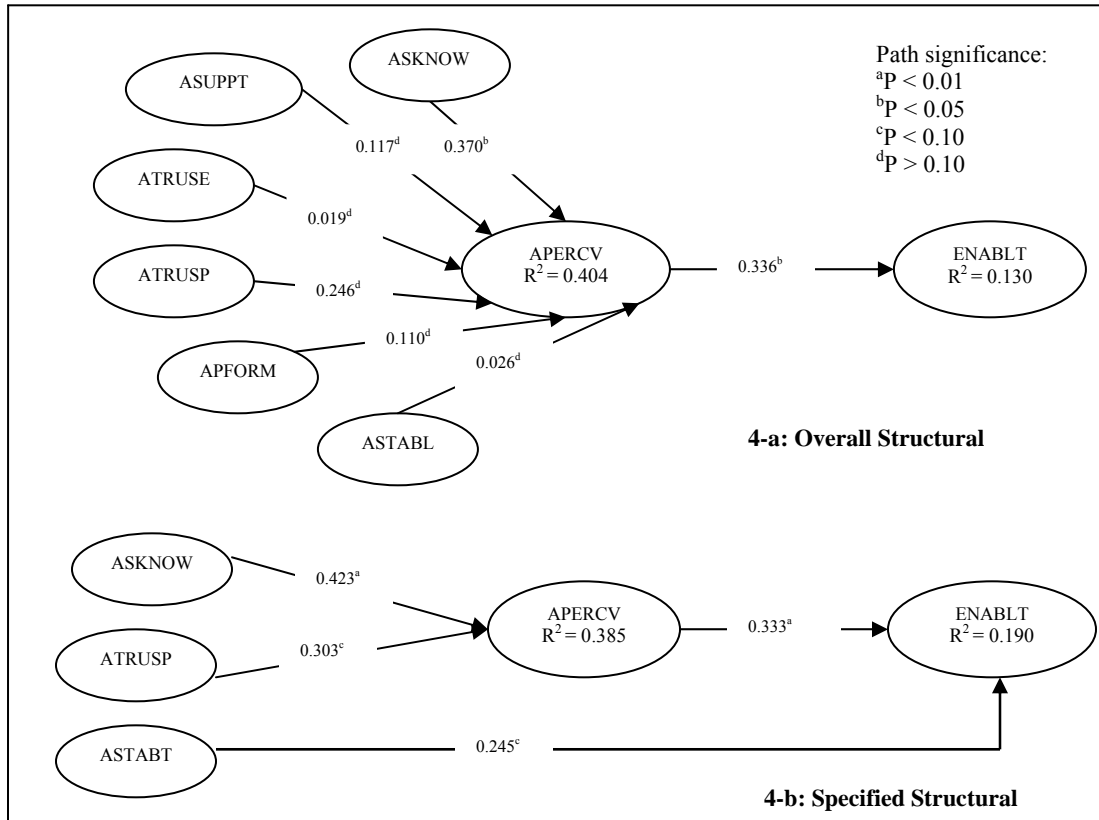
ASKNOW

ASUPPT

Path significance:
$^{a}$P < 0.01
$^{b}$P < 0.05
$^{c}$P < 0.10
$^{d}$P > 0.10

0.117$^{d}$

0.370$^{b}$

ATRUSE

0.019$^{d}$

APERCV
$R^2 = 0.404$

0.336$^{b}$

ENABLT
$R^2 = 0.130$

ATRUSP

0.246$^{d}$

0.110$^{d}$

APFORM

0.026$^{d}$

ASTABL

4-a: Overall Structural

ASKNOW

0.423$^{a}$

APERCV
$R^2 = 0.385$

0.333$^{a}$

ENABLT
$R^2 = 0.190$

ATRUSP

0.303$^{c}$

ASTABT

0.245$^{c}$

4-b: Specified Structural